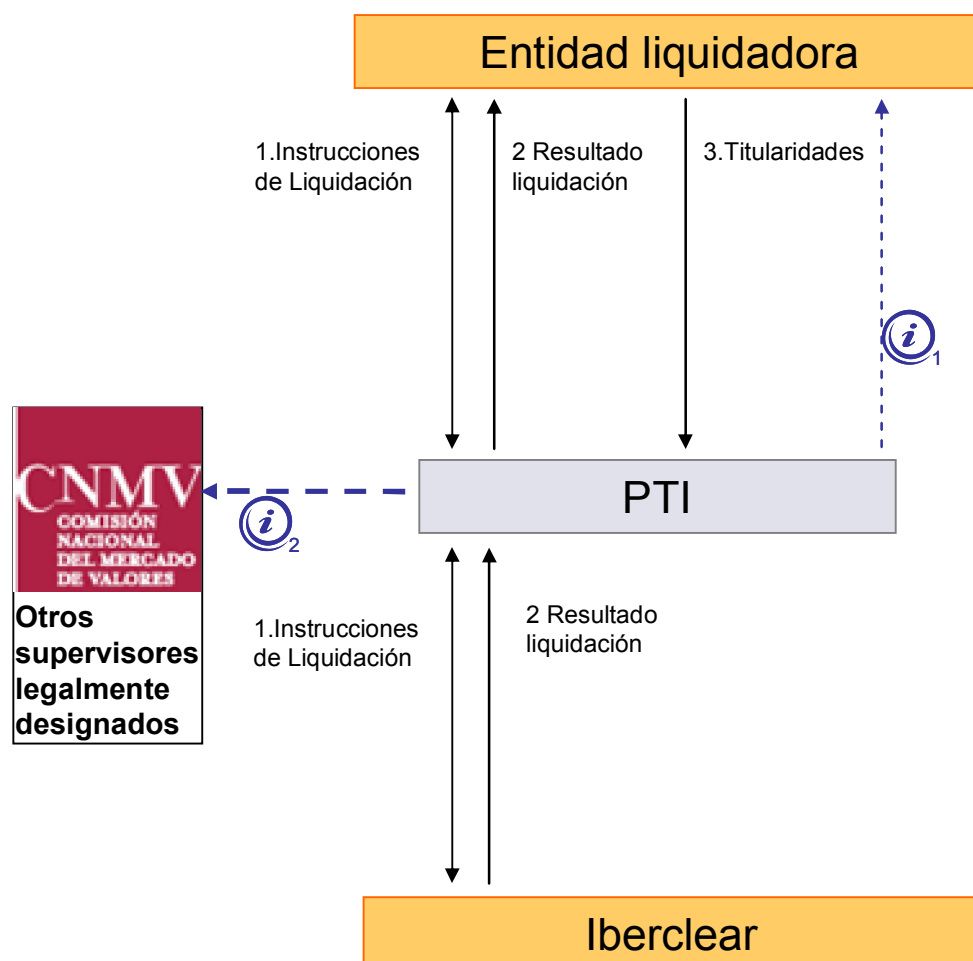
Entidad liquidadora

1.Instrucciones de Liquidación

2 Resultado liquidación

3.Titularidades

$i_1$

CNMV
COMISIÓN NACIONAL DEL MERCADO DE VALORES

Otros supervisores legalmente designados

$i_2$

PTI

1.Instrucciones de Liquidación

2 Resultado liquidación

Iberclear